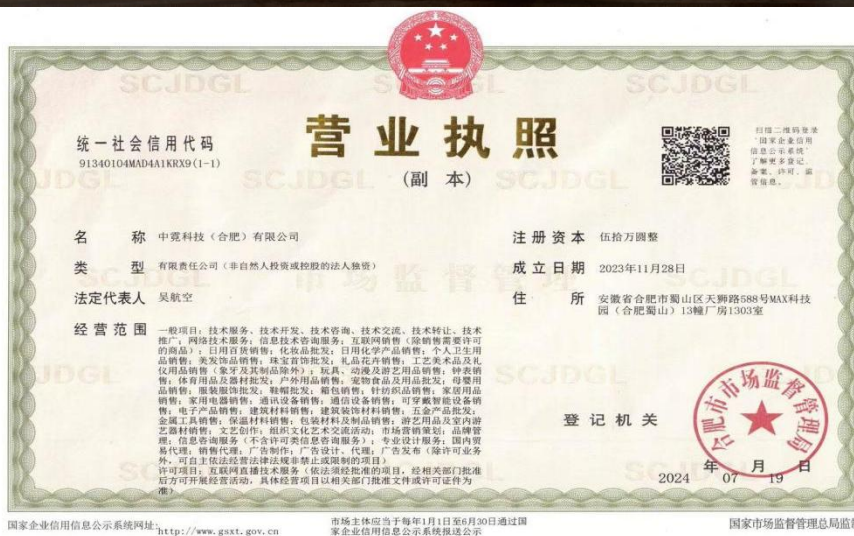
SCJDGL

统一社会信用代码
91340104MAD4A1KRX9(1-1)

营业执照
(副本)

扫描二维码登录"国家企业信用信息公示系统"了解更多登记、备案、许可、监管信息。

名　　称　中霓科技（合肥）有限公司

类　　型　有限责任公司（非自然人投资或控股的法人独资）

法定代表人　吴航空

经营范围　一般项目：技术服务、技术开发、技术咨询、技术交流、技术转让、技术推广；网络技术服务；信息技术咨询服务；互联网销售（除销售需要许可的商品）；日用百货销售；化妆品批发；日用化学产品销售；个人卫生用品销售；美发饰品销售；珠宝首饰批发；礼品花卉销售；工艺美术品及礼仪用品销售（象牙及其制品除外）；玩具、动漫及游艺用品销售；钟表销售；体育用品及器材批发；户外用品销售；宠物食品及用品批发；母婴用品销售；服装服饰批发；鞋帽批发；箱包销售；针纺织品销售；家居用品销售；家用电器销售；通讯设备销售；通信设备销售；可穿戴智能设备销售；电子产品销售；建筑材料销售；建筑装饰材料销售；五金产品批发；金属工具销售；保温材料销售；包装材料及制品销售；游艺用品及室内游艺器材销售；文艺创作；组织文化艺术交流活动；市场营销策划；品牌管理；信息咨询服务（不含许可类信息咨询服务）；专业设计服务；国内贸易代理；销售代理；广告制作；广告设计、代理；广告发布（除许可业务外，可自主依法经营法律法规非禁止或限制的项目）
许可项目：互联网直播技术服务（依法须经批准的项目，经相关部门批准后方可开展经营活动，具体经营项目以相关部门批准文件或许可证件为准）

注册资本　伍拾万圆整

成立日期　2023年11月28日

住　　所　安徽省合肥市蜀山区天狮路588号MAX科技园（合肥蜀山）13幢厂房1303室

市场监督管理

登记机关

合肥市市场监督管理局

2024年07月19日

国家企业信用信息公示系统网址：http://www.gsxt.gov.cn

市场主体应当于每年1月1日至6月30日通过国家企业信用信息公示系统报送公示

国家市场监督管理总局监制